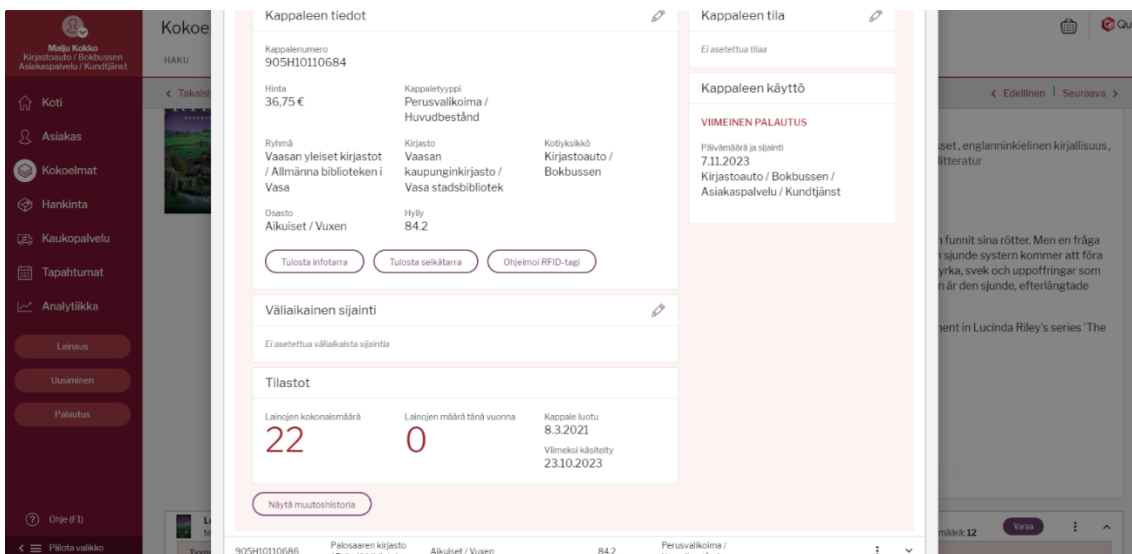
Maiju Kokko
Kirjastoauto / Bokbussen
Asiakaspalvelu / Kundtjänst

Koti
Asiakas
Kokoelmat
Hankinta
Kaukopalvelu
Tapahtumat
Analytiikka

Lainaus
Uusiminen
Palautus

Ohje (F1)
Piilota valikko

Kokoe
HAKU
< Takaisi

Kappaleen tiedot

Kappalenumero
905H10110684

Hinta
36,75 €

Kappaletyyppi
Perusvalikoima / Huvudbestånd

Ryhmä
Vaasan yleiset kirjastot / Allmänna biblioteken i Vasa

Kirjasto
Vaasan kaupunginkirjasto / Vasa stadsbibliotek

Kotiyksikkö
Kirjastoauto / Bokbussen

Osasto
Aikuiset / Vuxen

Hylly
84.2

Tulosta infotarra
Tulosta selkätarra
Ohjelmoi RFID-tagi

Väliaikainen sijainti

Ei asetettua väliaikaista sijaintia

Tilastot

Lainojen kokonaismäärä
22

Lainojen määrä tänä vuonna
0

Kappale luotu
8.3.2021

Viimeksi käsitelty
23.10.2023

Näytä muutoshistoria

Kappaleen tila

Ei asetettua tilaa

Kappaleen käyttö

VIIMEINEN PALAUTUS

Päivämäärä ja sijainti
7.11.2023
Kirjastoauto / Bokbussen / Asiakaspalvelu / Kundtjänst

< Edellinen | Seuraava >

set, englanninkielinen kirjallisuus, litteratur

n funnit sina rötter. Men en fråga n sjunde systern kommer att föra yrka, svek och uppoffringar som n är den sjunde, efterlängtade

nent in Lucinda Riley's series 'The

määrä 12
Varaa

905H10110686
Palosaaren kirjasto
Aikuiset / Vuxen
84.2
Perusvalikoima /